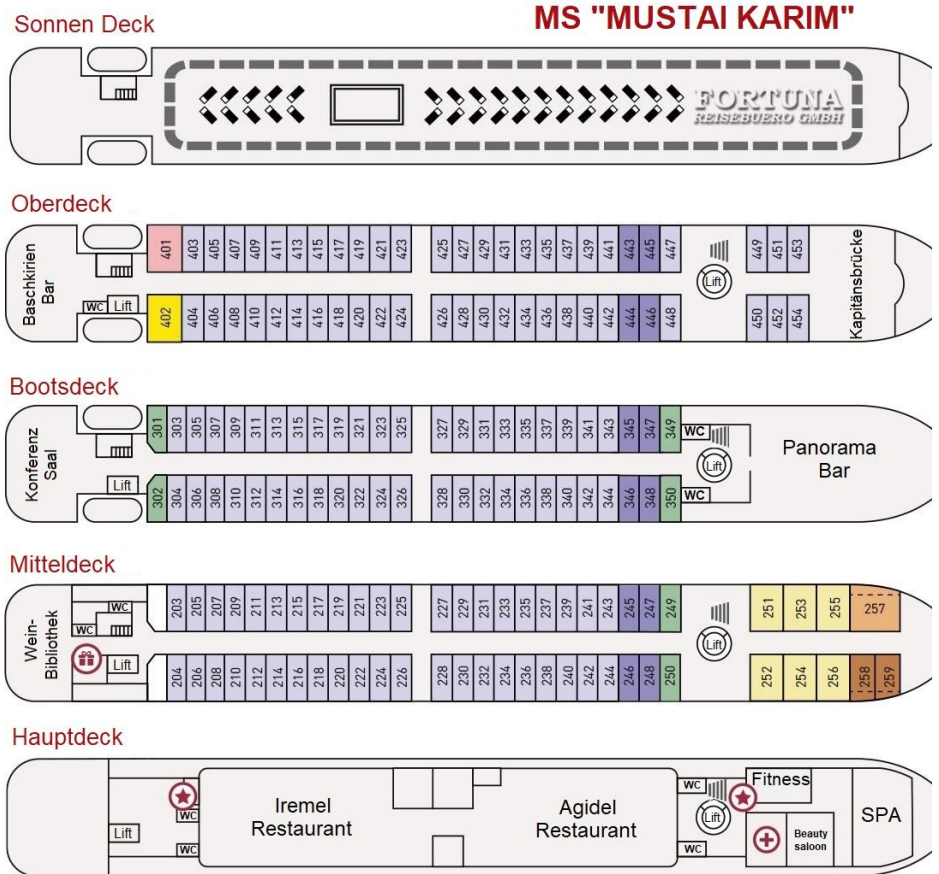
Sonnen Deck

MS "MUSTAI KARIM"

FORTUNA
REISEBUERO GMBH

Oberdeck

Baschkirien Bar

WC Lift

401 403 405 407 409 411 413 415 417 419 421 423 425 427 429 431 433 435 437 439 441 443 445 447

402 404 406 408 410 412 414 416 418 420 422 424 426 428 430 432 434 436 438 440 442 444 446 448

Lift

449 451 453
450 452 454

Kapitänsbrücke

Bootsdeck

Konferenz Saal

Lift

301 303 305 307 309 311 313 315 317 319 321 323 325 327 329 331 333 335 337 339 341 343 345 347 349

302 304 306 308 310 312 314 316 318 320 322 324 326 328 330 332 334 336 338 340 342 344 346 348 350

WC
Lift
WC

Panorama Bar

Mitteldeck

Wein-Bibliothek

WC
WC
Lift

203 205 207 209 211 213 215 217 219 221 223 225 227 229 231 233 235 237 239 241 243 245 247 249

204 206 208 210 212 214 216 218 220 222 224 226 228 230 232 234 236 238 240 242 244 246 248 250

Lift

251 253 255 257
252 254 256 258 259

Hauptdeck

Lift
WC
WC

Iremel Restaurant

Agidel Restaurant

WC
Lift
WC

Fitness

Beauty saloon

SPA